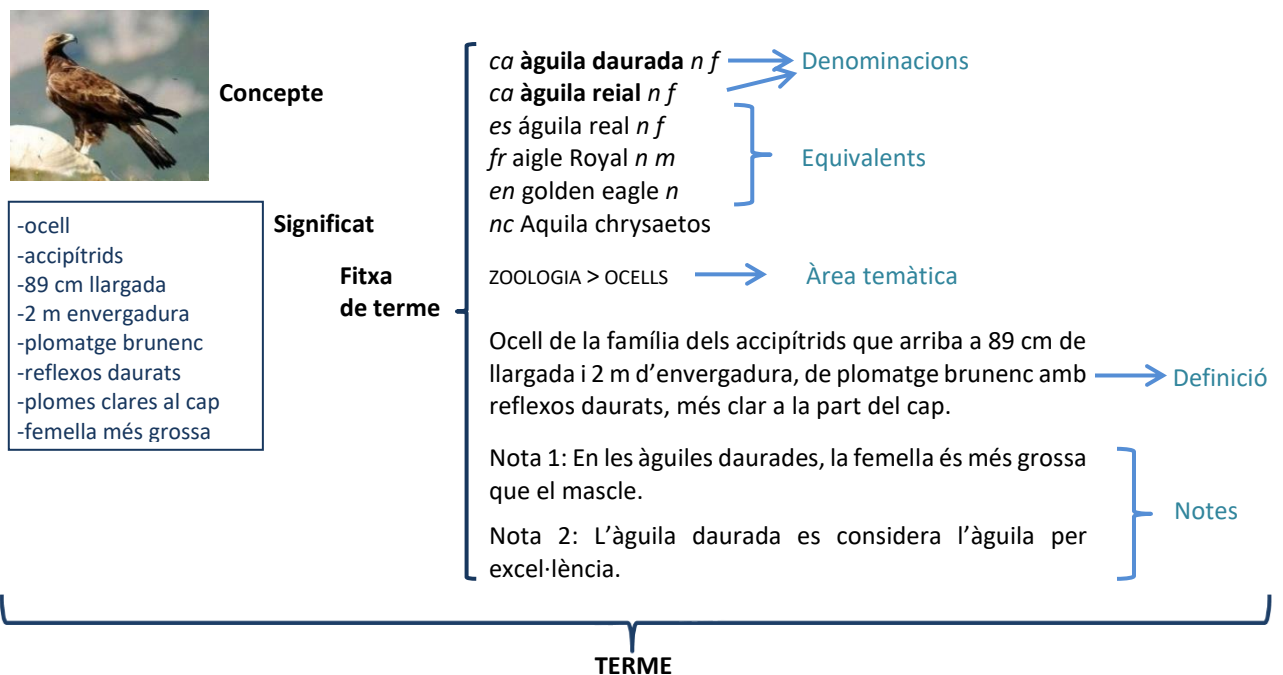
Concepte

-ocell
-accipítrids
-89 cm llargada
-2 m envergadura
-plomatge brunenc
-reflexos daurats
-plomes clares al cap
-femella més grossa

Significat

Fitxa de terme

*ca* **àguila daurada** *n f*
*ca* **àguila reial** *n f*
*es* águila real *n f*
*fr* aigle Royal *n m*
*en* golden eagle *n*
*nc* Aquila chrysaetos

Denominacions

Equivalents

ZOOLOGIA > OCELLS

Àrea temàtica

Ocell de la família dels accipítrids que arriba a 89 cm de llargada i 2 m d'envergadura, de plomatge brunenc amb reflexos daurats, més clar a la part del cap.

Definició

Nota 1: En les àguiles daurades, la femella és més grossa que el mascle.

Nota 2: L'àguila daurada es considera l'àguila per excel·lència.

Notes

TERME